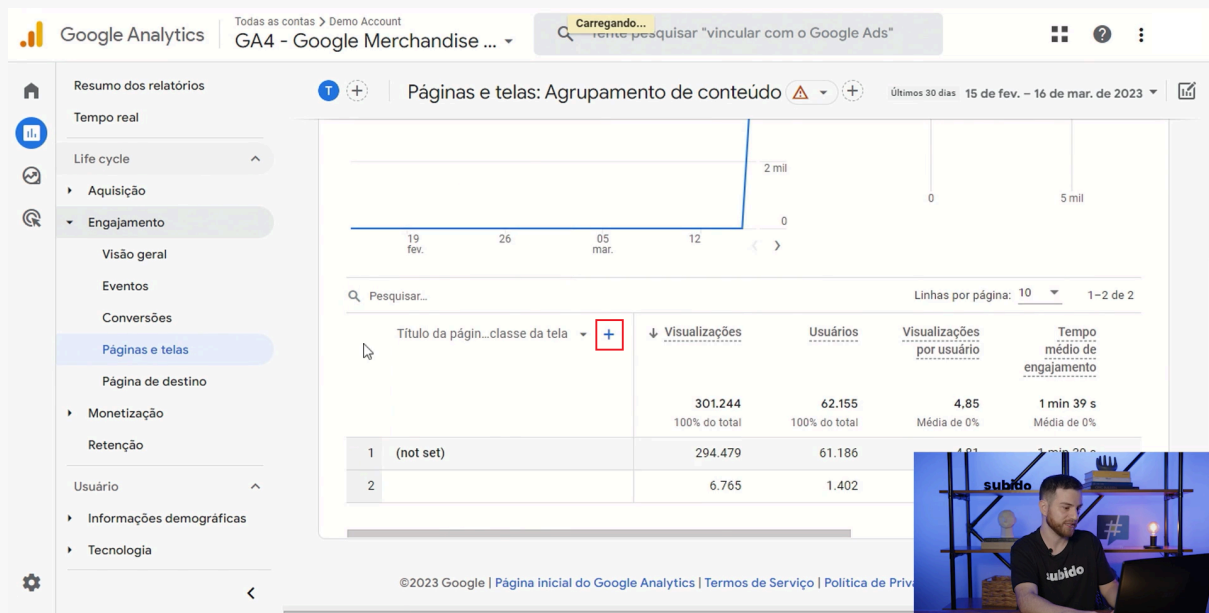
Google Analytics
Todas as contas > Demo Account
GA4 - Google Merchandise ...
Carregando...
Tente pesquisar "vincular com o Google Ads"

Resumo dos relatórios
Tempo real
Life cycle
Aquisição
Engajamento
Visão geral
Eventos
Conversões
Páginas e telas
Página de destino
Monetização
Retenção
Usuário
Informações demográficas
Tecnologia

T
Páginas e telas: Agrupamento de conteúdo
Últimos 30 dias 15 de fev. – 16 de mar. de 2023

2 mil
0
19 fev.
26
05 mar.
12
0
5 mil

Pesquisar...
Linhas por página: 10
1–2 de 2

| | Título da págin...classe da tela + | ↓ Visualizações | Usuários | Visualizações por usuário | Tempo médio de engajamento |
|---|---|---|---|---|---|
| | | 301.244 100% do total | 62.155 100% do total | 4,85 Média de 0% | 1 min 39 s Média de 0% |
| 1 | (not set) | 294.479 | 61.186 | 4,81 | 1 min 39 s |
| 2 | | 6.765 | 1.402 | | |

©2023 Google | Página inicial do Google Analytics | Termos de Serviço | Política de Priva

subido
subido